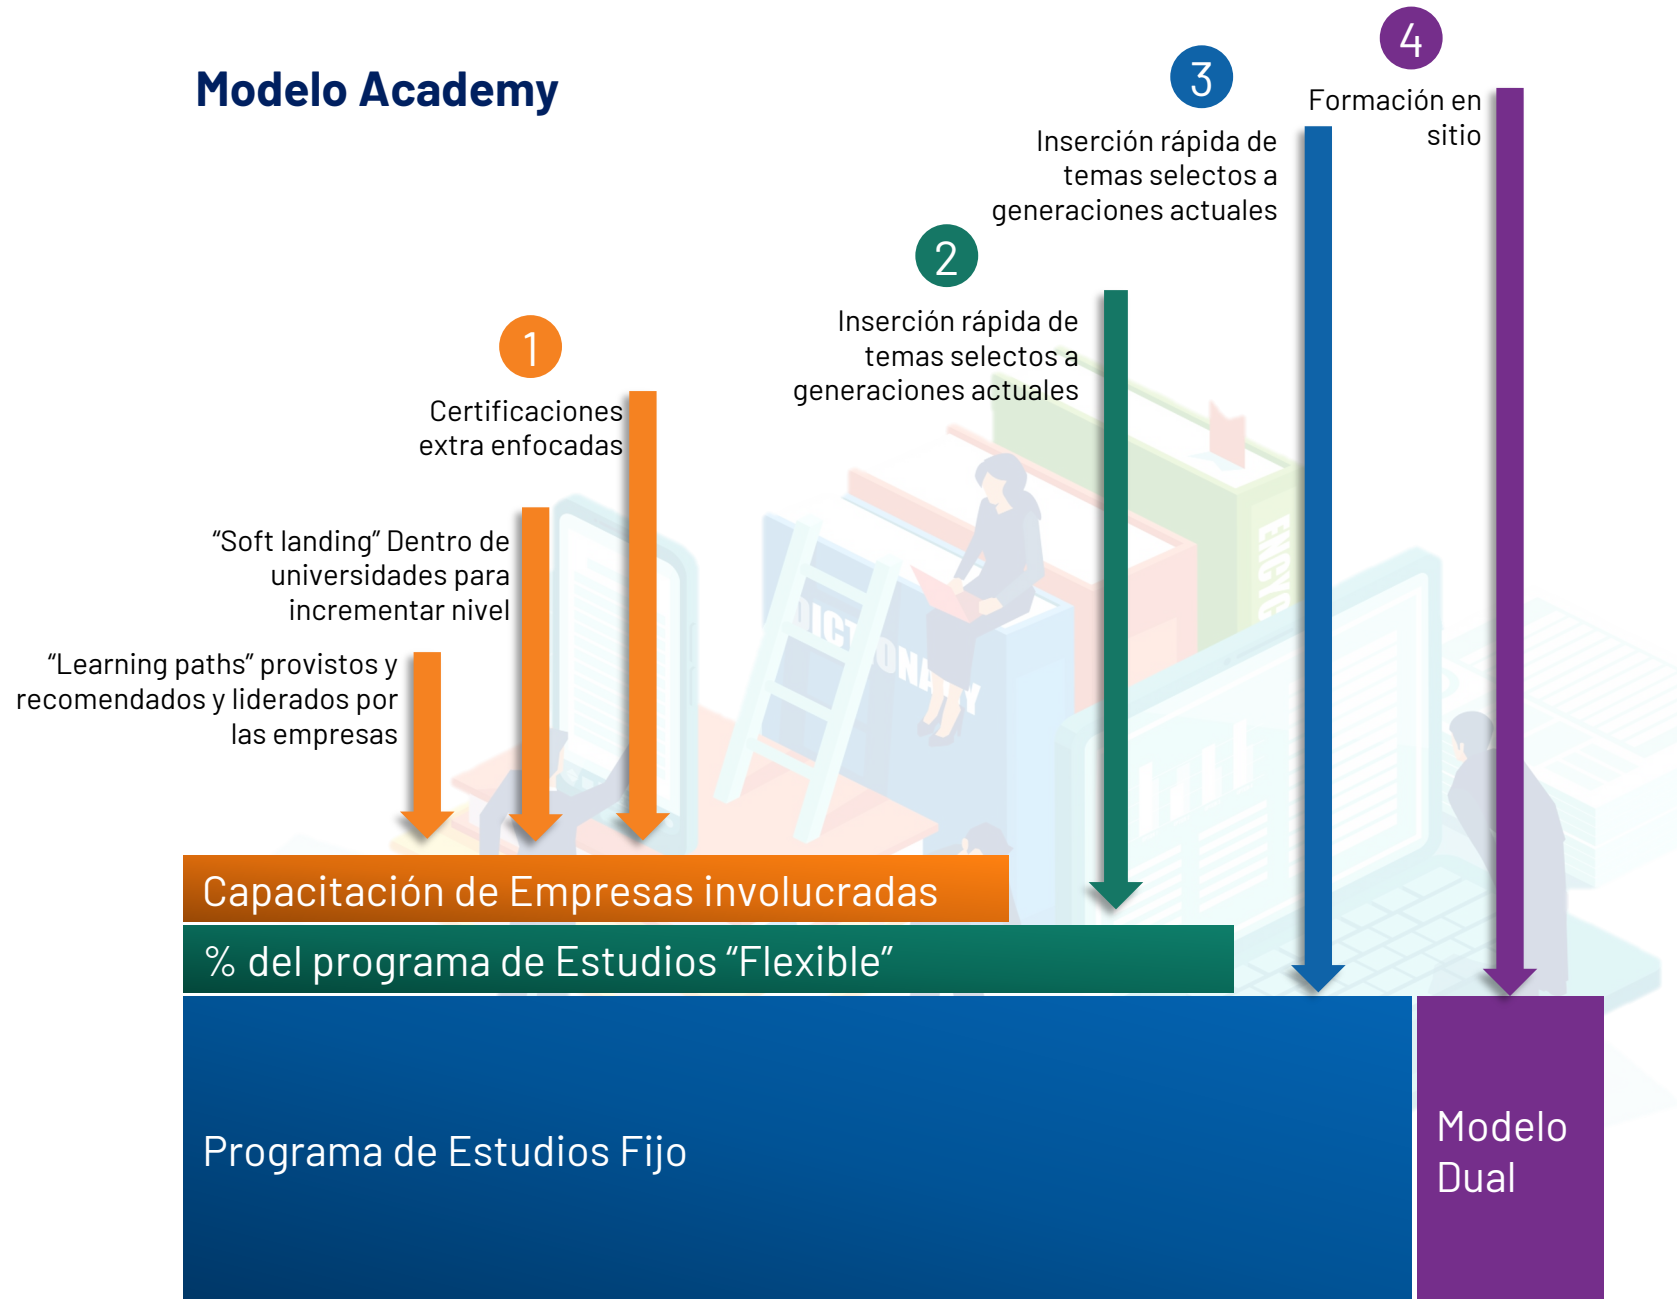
Modelo Academy

4

Formación en sitio

3

Inserción rápida de temas selectos a generaciones actuales

2

Inserción rápida de temas selectos a generaciones actuales

1

Certificaciones extra enfocadas

“Soft landing” Dentro de universidades para incrementar nivel

“Learning paths” provistos y recomendados y liderados por las empresas

Capacitación de Empresas involucradas

% del programa de Estudios “Flexible”

Programa de Estudios Fijo

Modelo Dual